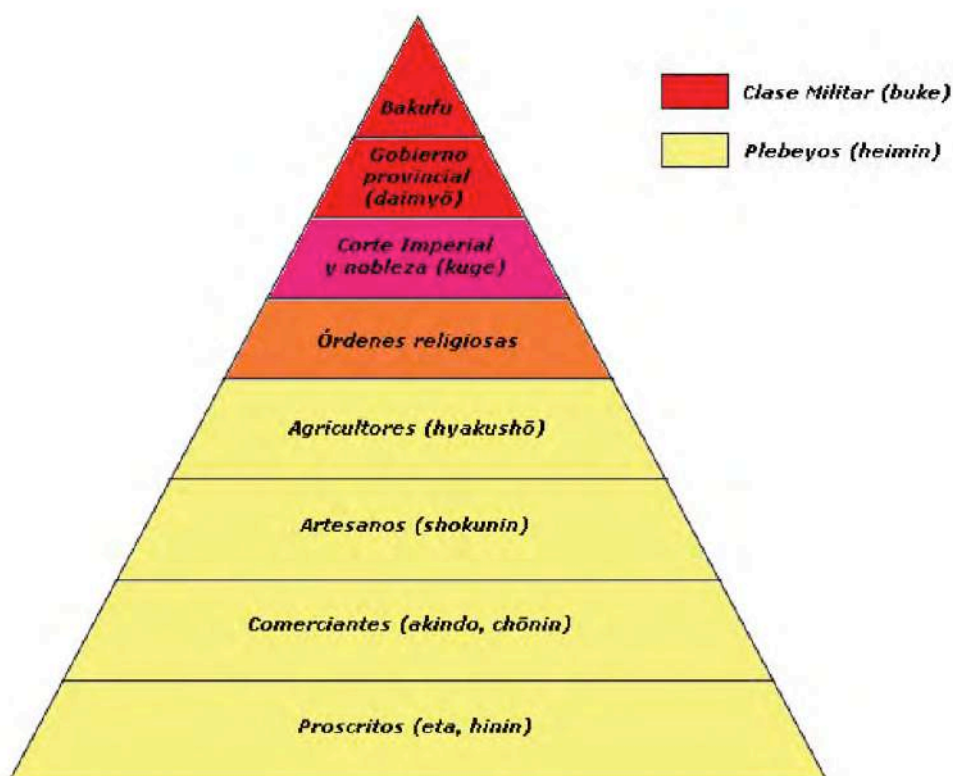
Bakufu

Gobierno provincial (daimyō)

Corte Imperial y nobleza (kuge)

Órdenes religiosas

Agricultores (hyakushō)

Artesanos (shokunin)

Comerciantes (akindo, chōnin)

Proscritos (eta, hinin)

Clase Militar (buke)

Plebeyos (heimin)